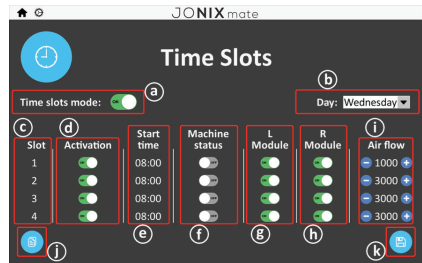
JONIX mate

Time Slots

Time slots mode: a

b Day: Wednesday

c d i

| Slot | Activation | Start time | Machine status | L Module | R Module | Air flow |
|---|---|---|---|---|---|---|
| 1 | | 08:00 | | | | 1000 |
| 2 | | 08:00 | | | | 3000 |
| 3 | | 08:00 | | | | 3000 |
| 4 | | 08:00 | | | | 3000 |

j e f g h k